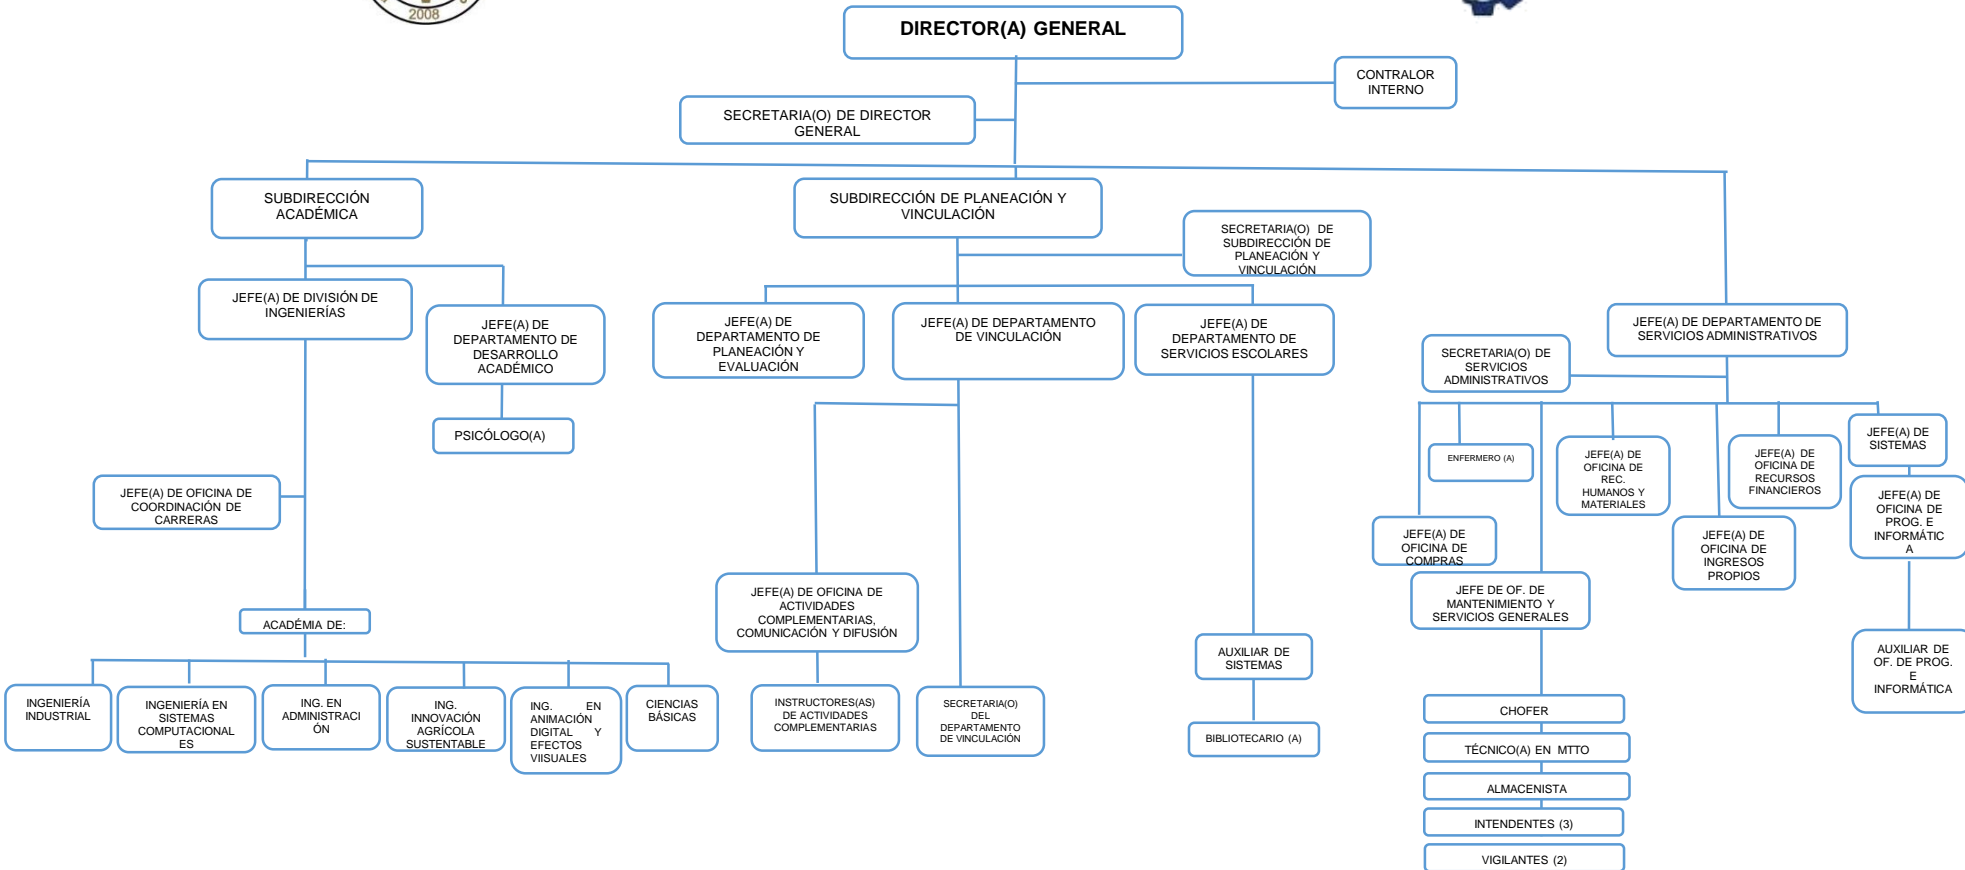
2008

DIRECTOR(A) GENERAL

CONTRALOR INTERNO

SECRETARIA(O) DE DIRECTOR GENERAL

SUBDIRECCIÓN ACADÉMICA

SUBDIRECCIÓN DE PLANEACIÓN Y VINCULACIÓN

SECRETARIA(O) DE SUBDIRECCIÓN DE PLANEACIÓN Y VINCULACIÓN

JEFE(A) DE DIVISIÓN DE INGENIERÍAS

JEFE(A) DE DEPARTAMENTO DE DESARROLLO ACADÉMICO

PSICÓLOGO(A)

JEFE(A) DE DEPARTAMENTO DE PLANEACIÓN Y EVALUACIÓN

JEFE(A) DE DEPARTAMENTO DE VINCULACIÓN

JEFE(A) DE DEPARTAMENTO DE SERVICIOS ESCOLARES

JEFE(A) DE DEPARTAMENTO DE SERVICIOS ADMINISTRATIVOS

SECRETARIA(O) DE SERVICIOS ADMINISTRATIVOS

ENFERMERO (A)

JEFE(A) DE OFICINA DE REC. HUMANOS Y MATERIALES

JEFE(A) DE OFICINA DE RECURSOS FINANCIEROS

JEFE(A) DE SISTEMAS

JEFE(A) DE OFICINA DE PROG. E INFORMÁTIC A

JEFE(A) DE OFICINA DE COMPRAS

JEFE(A) DE OFICINA DE INGRESOS PROPIOS

JEFE DE OF. DE MANTENIMIENTO Y SERVICIOS GENERALES

AUXILIAR DE OF. DE PROG. E INFORMÁTICA

JEFE(A) DE OFICINA DE COORDINACIÓN DE CARRERAS

ACADÉMIA DE:

INGENIERÍA INDUSTRIAL

INGENIERÍA EN SISTEMAS COMPUTACIONALES

ING. EN ADMINISTRACIÓN

ING. INNOVACIÓN AGRÍCOLA SUSTENTABLE

ING. EN ANIMACIÓN DIGITAL Y EFECTOS VIISUALES

CIENCIAS BÁSICAS

JEFE(A) DE OFICINA DE ACTIVIDADES COMPLEMENTARIAS, COMUNICACIÓN Y DIFUSIÓN

INSTRUCTORES(AS) DE ACTIVIDADES COMPLEMENTARIAS

SECRETARIA(O) DEL DEPARTAMENTO DE VINCULACIÓN

AUXILIAR DE SISTEMAS

BIBLIOTECARIO (A)

CHOFER

TÉCNICO(A) EN MTTO

ALMACENISTA

INTENDENTES (3)

VIGILANTES (2)